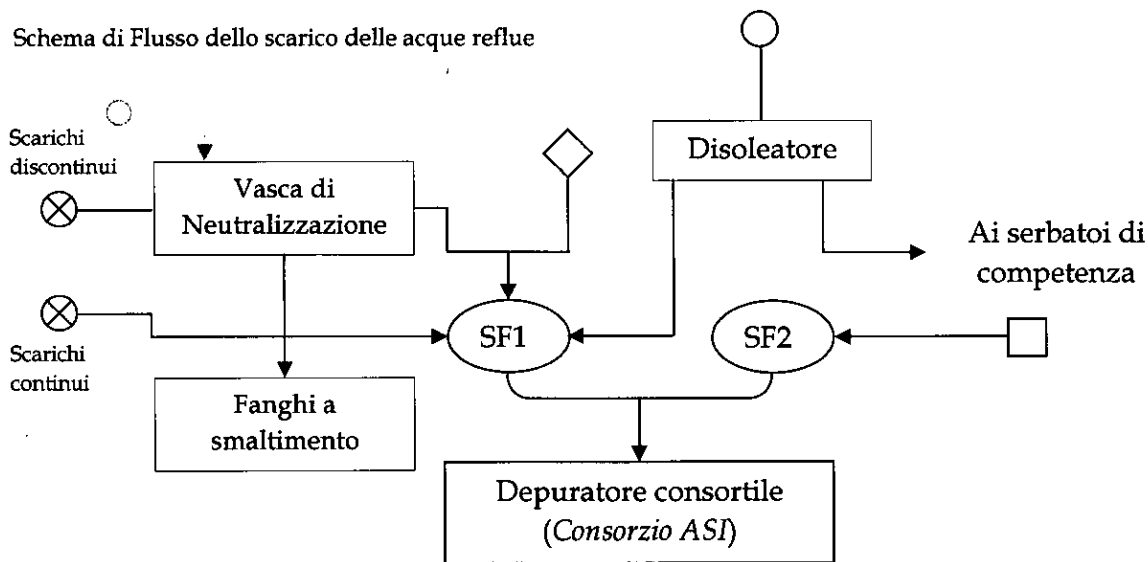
Schema di Flusso dello scarico delle acque reflue

Scarichi discontinui

Vasca di Neutralizzazione

Disoleatore

Ai serbatoi di competenza

Scarichi continui

SF1

SF2

Fanghi a smaltimento

Depuratore consortile (*Consorzio ASI*)